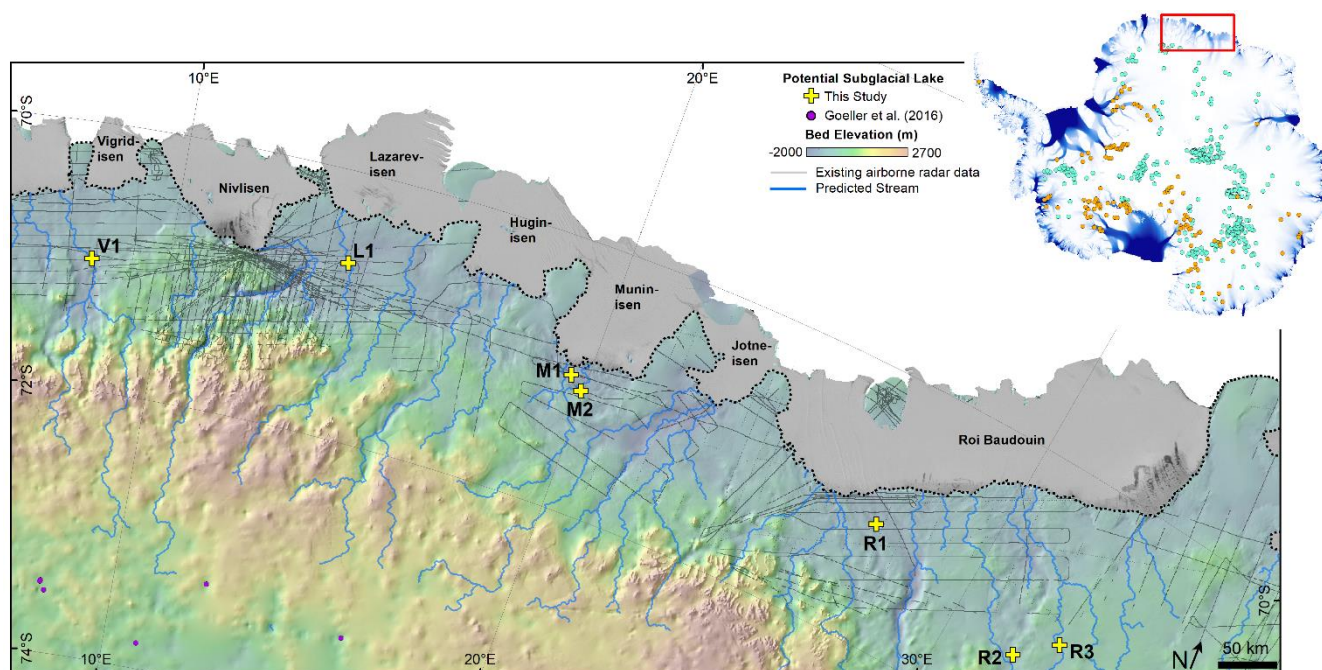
10°E
20°E
70°S
Potential Subglacial Lake
This Study
Goeller et al. (2016)
Bed Elevation (m)
-2000
2700
Existing airborne radar data
Predicted Stream
Vigrid-isen
Nivlisen
Lazarev-isen
Hugin-isen
Munin-isen
Jotne-isen
Roi Baudouin
V1
L1
M1
M2
72°S
R1
R2
R3
74°S
10°E
20°E
30°E
70°S
N
50 km